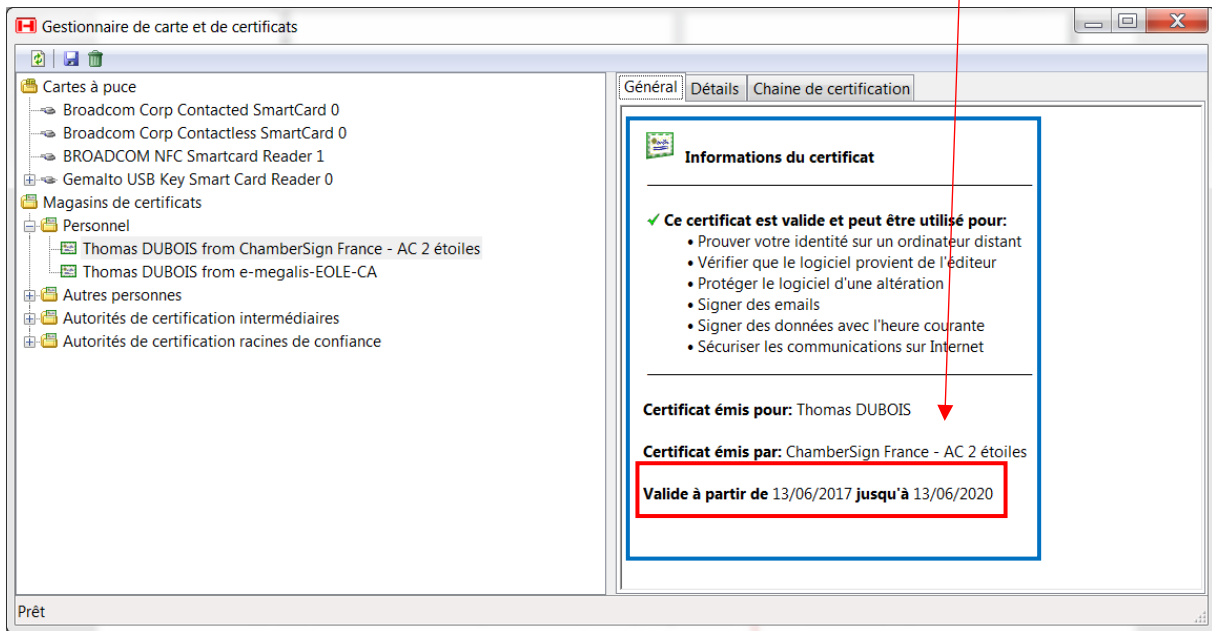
Gestionnaire de carte et de certificats

Cartes à puce
Broadcom Corp Contacted SmartCard 0
Broadcom Corp Contactless SmartCard 0
BROADCOM NFC Smartcard Reader 1
Gemalto USB Key Smart Card Reader 0
Magasins de certificats
Personnel
Thomas DUBOIS from ChamberSign France - AC 2 étoiles
Thomas DUBOIS from e-megalis-EOLE-CA
Autres personnes
Autorités de certification intermédiaires
Autorités de certification racines de confiance

Général
Détails
Chaine de certification

Informations du certificat

✓ Ce certificat est valide et peut être utilisé pour:
• Prouver votre identité sur un ordinateur distant
• Vérifier que le logiciel provient de l'éditeur
• Protéger le logiciel d'une altération
• Signer des emails
• Signer des données avec l'heure courante
• Sécuriser les communications sur Internet

Certificat émis pour: Thomas DUBOIS

Certificat émis par: ChamberSign France - AC 2 étoiles

Valide à partir de 13/06/2017 jusqu'à 13/06/2020

Prêt